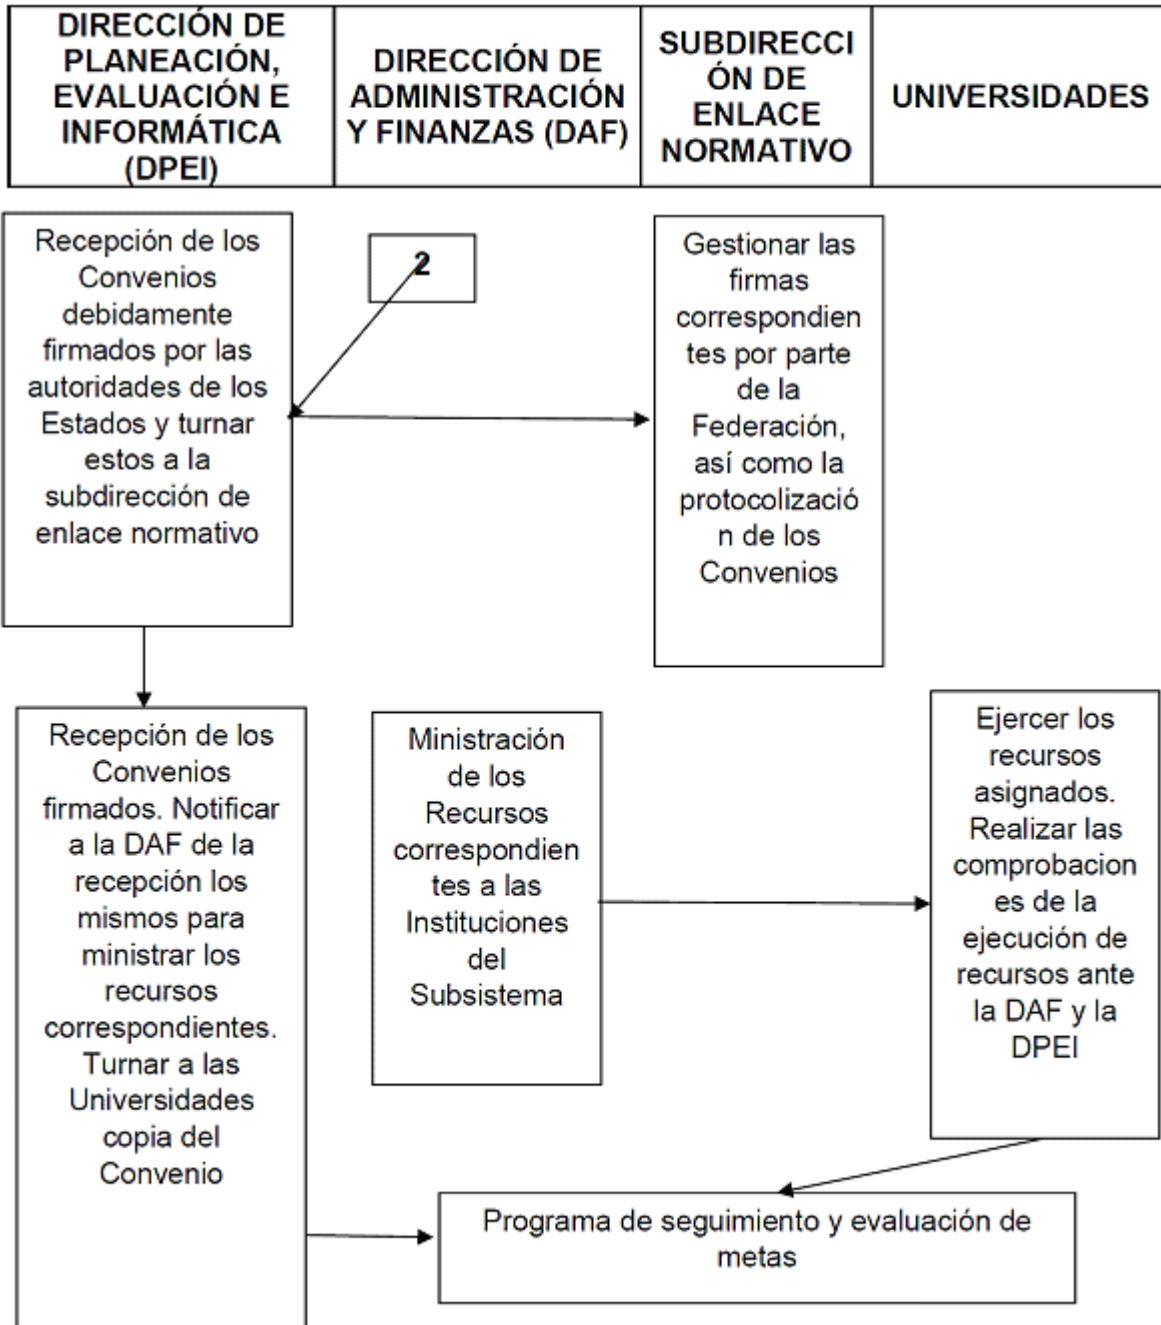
| DIRECCIÓN DE PLANEACIÓN, EVALUACIÓN E INFORMÁTICA (DPEI) | DIRECCIÓN DE ADMINISTRACIÓN Y FINANZAS (DAF) | SUBDIRECCIÓN DE ENLACE NORMATIVO | UNIVERSIDADES |
|---|---|---|---|

Recepción de los Convenios debidamente firmados por las autoridades de los Estados y turnar estos a la subdirección de enlace normativo

2

Gestionar las firmas correspondientes por parte de la Federación, así como la protocolización de los Convenios

Recepción de los Convenios firmados. Notificar a la DAF de la recepción los mismos para ministrar los recursos correspondientes. Turnar a las Universidades copia del Convenio

Ministración de los Recursos correspondientes a las Instituciones del Subsistema

Ejercer los recursos asignados. Realizar las comprobaciones de la ejecución de recursos ante la DAF y la DPEI

Programa de seguimiento y evaluación de metas